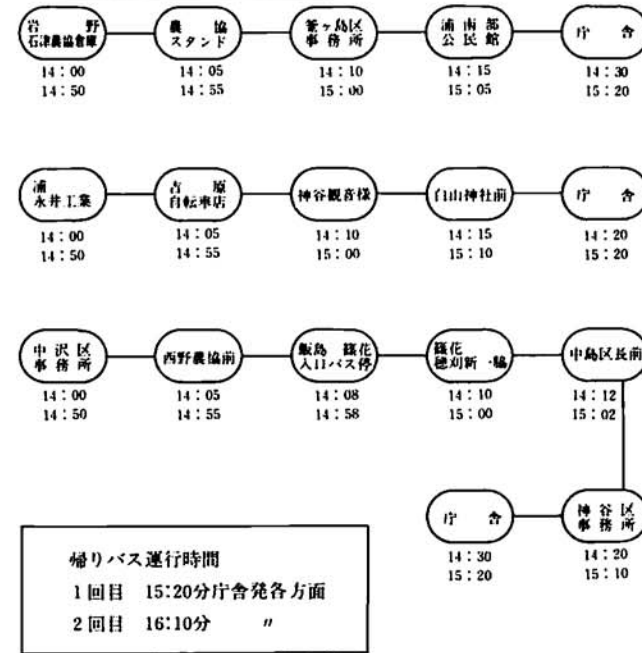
岩　野
石津農協倉庫
14：00
14：50

農　協
スタンド
14：05
14：55

釜ヶ島区
事務所
14：10
15：00

浦南部
公民館
14：15
15：05

庁　舎
14：30
15：20

浦
永井工業
14：00
14：50

吉　塚
自転車店
14：05
14：55

神谷観音様
14：10
15：00

白山神社前
14：15
15：10

庁　舎
14：20
15：20

中沢区
事務所
14：00
14：50

西野農協前
14：05
14：55

飯島　篠花
入口バス停
14：08
14：58

篠花
穂刈新　・輪
14：10
15：00

中島区長前
14：12
15：02

神谷区
事務所
14：20
15：10

庁　舎
14：30
15：20

帰りバス運行時間
1回目　15:20分庁舎発各方面
2回目　16:10分　　〃